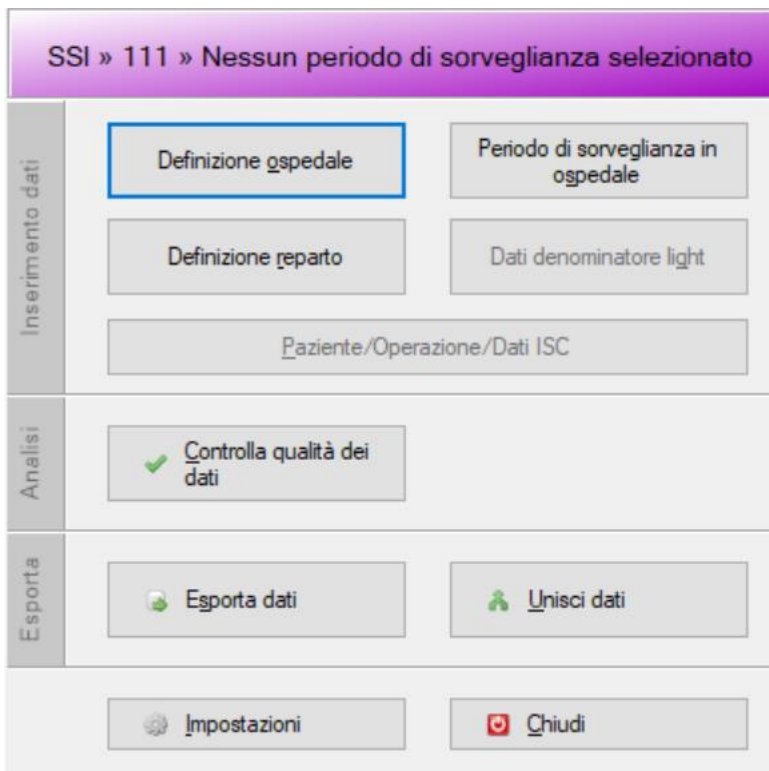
SSI » 111 » Nessun periodo di sorveglianza selezionato

Inserimento dati

Definizione ospedale

Periodo di sorveglianza in ospedale

Definizione reparto

Dati denominatore light

Paziente/Operazione/Dati ISC

Analisi

Controlla qualità dei dati

Esporta

Esporta dati

Unisci dati

Impostazioni

Chiudi